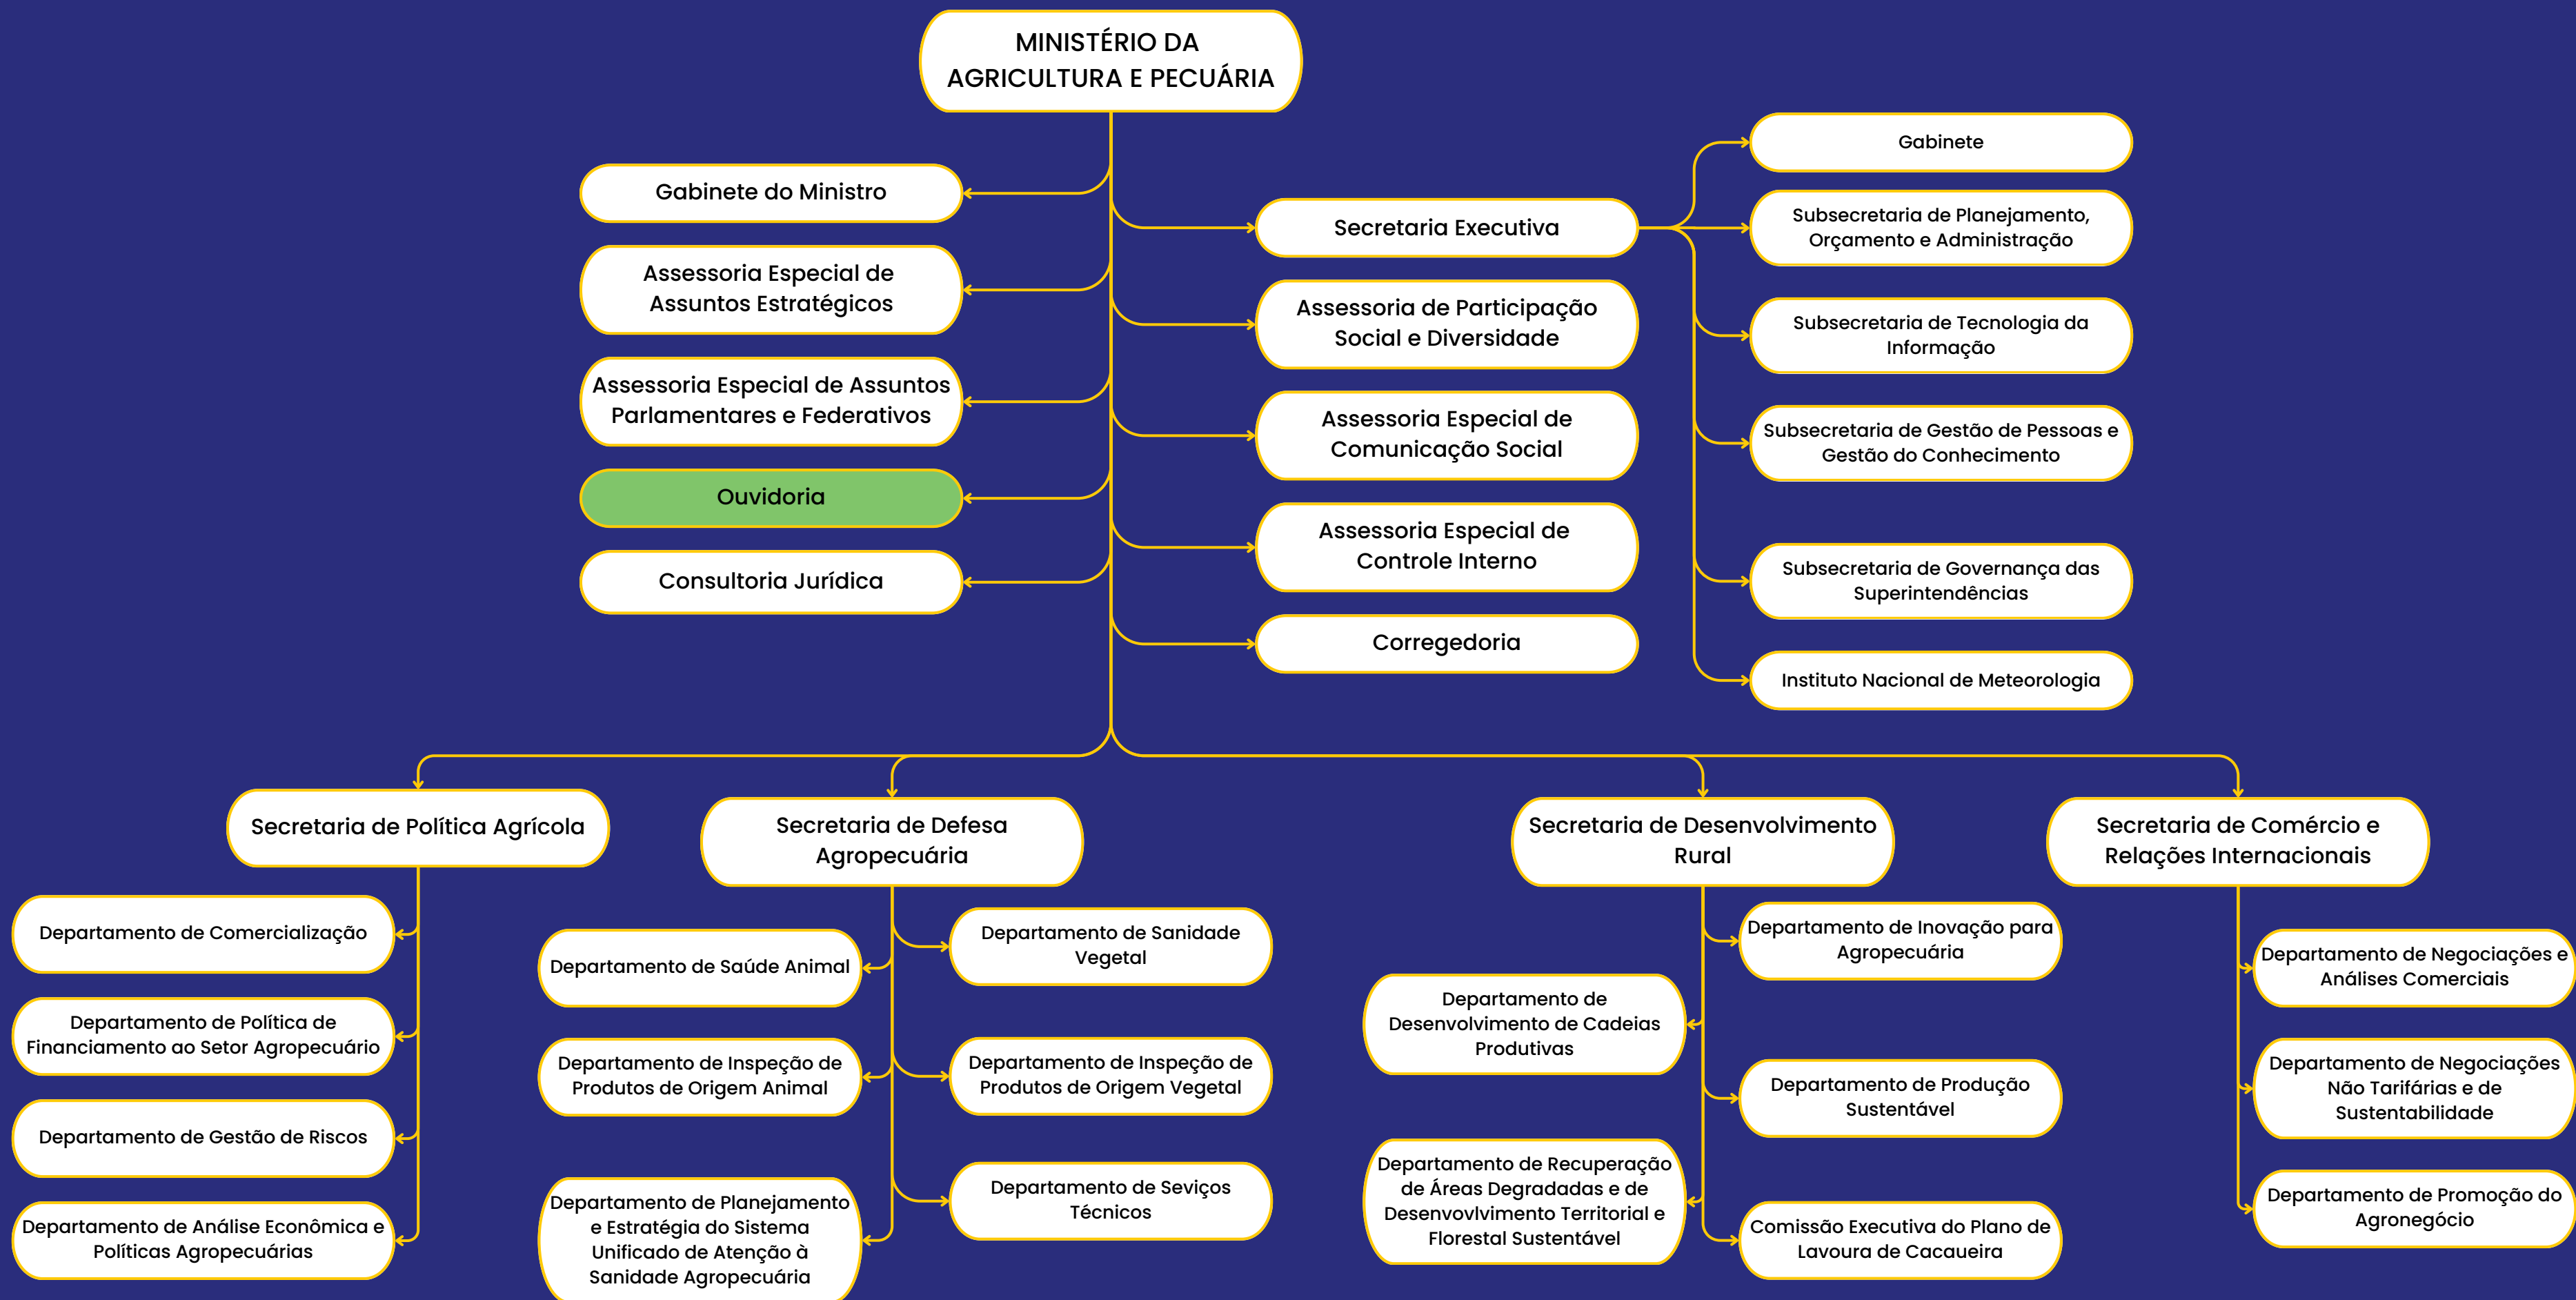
MINISTÉRIO DA AGRICULTURA E PECUÁRIA

Gabinete do Ministro

Assessoria Especial de Assuntos Estratégicos

Assessoria Especial de Assuntos Parlamentares e Federativos

Ouvidoria

Consultoria Jurídica

Secretaria Executiva

Assessoria de Participação Social e Diversidade

Assessoria Especial de Comunicação Social

Assessoria Especial de Controle Interno

Corregedoria

Gabinete

Subsecretaria de Planejamento, Orçamento e Administração

Subsecretaria de Tecnologia da Informação

Subsecretaria de Gestão de Pessoas e Gestão do Conhecimento

Subsecretaria de Governança das Superintendências

Instituto Nacional de Meteorologia

Secretaria de Política Agrícola

Departamento de Comercialização

Departamento de Política de Financiamento ao Setor Agropecuário

Departamento de Gestão de Riscos

Departamento de Análise Econômica e Políticas Agropecuárias

Secretaria de Defesa Agropecuária

Departamento de Saúde Animal

Departamento de Sanidade Vegetal

Departamento de Inspeção de Produtos de Origem Animal

Departamento de Inspeção de Produtos de Origem Vegetal

Departamento de Planejamento e Estratégia do Sistema Unificado de Atenção à Sanidade Agropecuária

Departamento de Seviços Técnicos

Secretaria de Desenvolvimento Rural

Departamento de Inovação para Agropecuária

Departamento de Desenvolvimento de Cadeias Produtivas

Departamento de Produção Sustentável

Departamento de Recuperação de Áreas Degradadas e de Desenvovlvimento Territorial e Florestal Sustentável

Comissão Executiva do Plano de Lavoura de Cacaueira

Secretaria de Comércio e Relações Internacionais

Departamento de Negociações e Análises Comerciais

Departamento de Negociações Não Tarifárias e de Sustentabilidade

Departamento de Promoção do Agronegócio